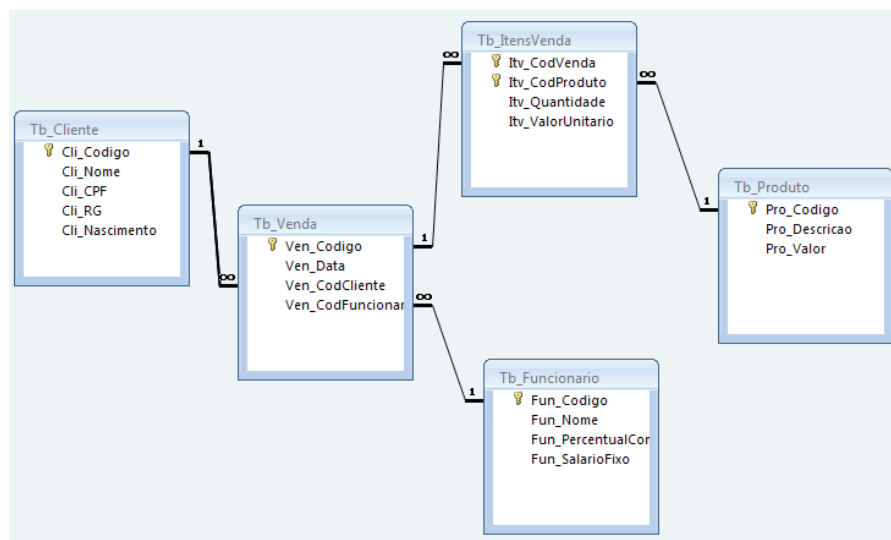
Tb_ItensVenda
Itv_CodVenda
Itv_CodProduto
Itv_Quantidade
Itv_ValorUnitario

Tb_Cliente
Cli_Codigo
Cli_Nome
Cli_CPF
Cli_RG
Cli_Nascimento

Tb_Venda
Ven_Codigo
Ven_Data
Ven_CodCliente
Ven_CodFuncionar

Tb_Produto
Pro_Codigo
Pro_Descricao
Pro_Valor

Tb_Funcionario
Fun_Codigo
Fun_Nome
Fun_PercentualCor
Fun_SalarioFixo

1
∞
1
∞
∞
1
∞
1